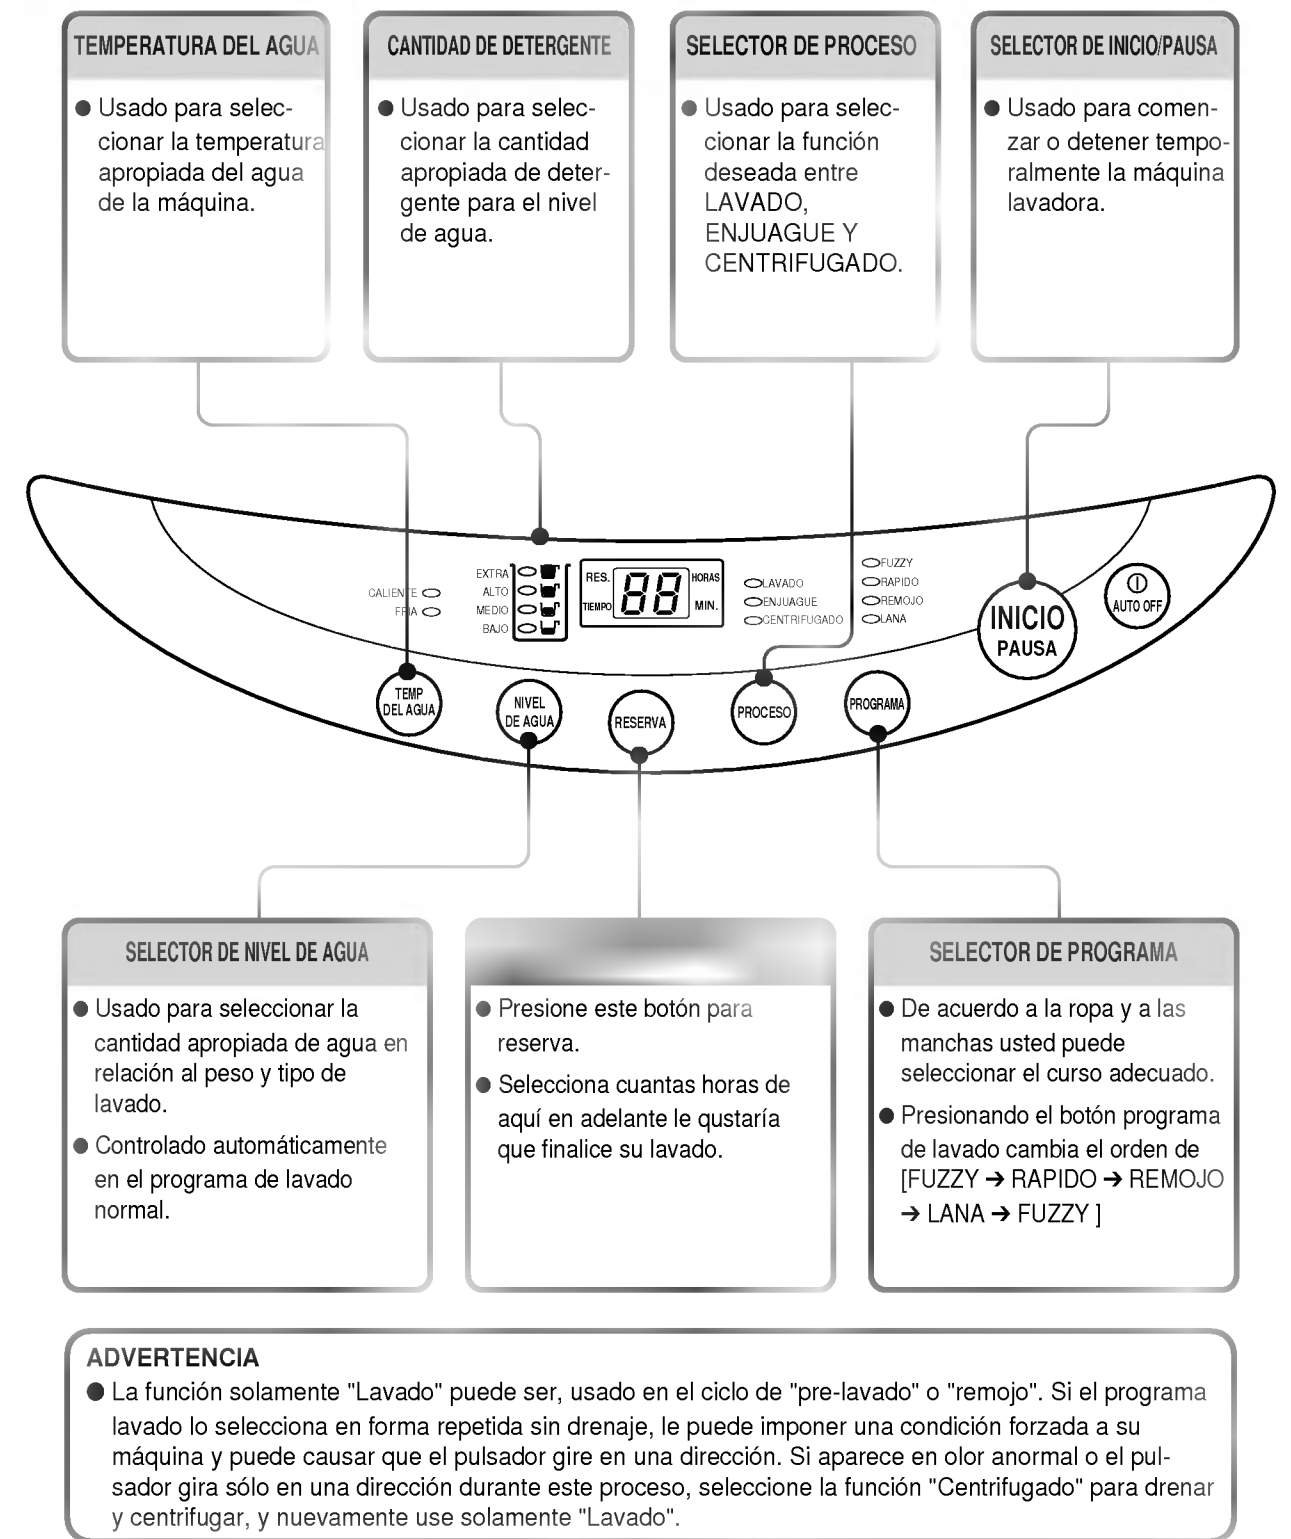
TEMPERATURA DEL AGUA

● Usado para seleccionar la temperatura apropiada del agua de la máquina.

CANTIDAD DE DETERGENTE

● Usado para seleccionar la cantidad apropiada de detergente para el nivel de agua.

SELECTOR DE PROCESO

● Usado para seleccionar la función deseada entre LAVADO, ENJUAGUE Y CENTRIFUGADO.

SELECTOR DE INICIO/PAUSA

● Usado para comenzar o detener temporalmente la máquina lavadora.

CALIENTE
FRIA

EXTRA
ALTO
MEDIO
BAJO

RES.
TIEMPO
88
HORAS
MIN.

LAVADO
ENJUAGUE
CENTRIFUGADO

FUZZY
RAPIDO
REMOJO
LANA

INICIO
PAUSA

AUTO OFF

TEMP DEL AGUA

NIVEL DE AGUA

RESERVA

PROCESO

PROGRAMA

SELECTOR DE NIVEL DE AGUA

● Usado para seleccionar la cantidad apropiada de agua en relación al peso y tipo de lavado.

● Controlado automáticamente en el programa de lavado normal.

● Presione este botón para reserva.

● Selecciona cuantas horas de aquí en adelante le qustaría que finalice su lavado.

SELECTOR DE PROGRAMA

● De acuerdo a la ropa y a las manchas usted puede seleccionar el curso adecuado.

● Presionando el botón programa de lavado cambia el orden de [FUZZY → RAPIDO → REMOJO → LANA → FUZZY ]

ADVERTENCIA

● La función solamente "Lavado" puede ser, usado en el ciclo de "pre-lavado" o "remojo". Si el programa lavado lo selecciona en forma repetida sin drenaje, le puede imponer una condición forzada a su máquina y puede causar que el pulsador gire en una dirección. Si aparece en olor anormal o el pulsador gira sólo en una dirección durante este proceso, seleccione la función "Centrifugado" para drenar y centrifugar, y nuevamente use solamente "Lavado".